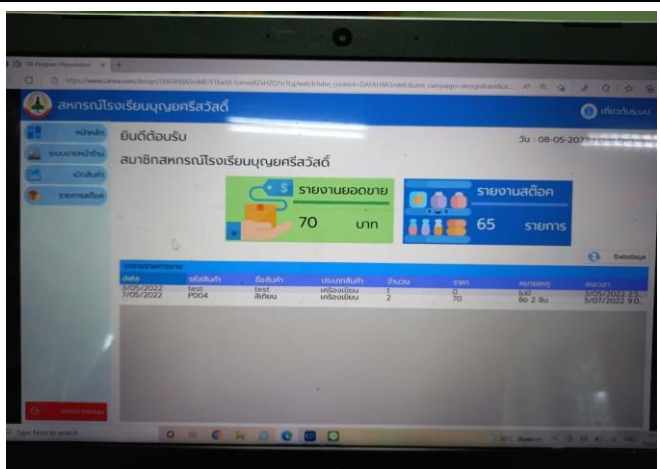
สหกรณ์โรงเรียนบุญยศรีสวัสดิ์

ออกจากระบบ

หน้าหลัก

ระบบขายหน้าร้าน

เบิกสินค้า

รายการสต๊อค

ยินดีต้อนรับ

สมาชิกสหกรณ์โรงเรียนบุญยศรีสวัสดิ์

วัน : 08-05-2022 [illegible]

รายงานยอดขาย

70 บาท

รายงานสต๊อค

65 รายการ

รายงานขายรายวัน

| date | รหัสสินค้า | ชื่อสินค้า | ประเภทสินค้า | จำนวน | ราคา | หมายเหตุ | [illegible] |
|---|---|---|---|---|---|---|---|
| 3/05/2022 | test | test | เครื่องเขียน | 1 | 0 | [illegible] | 3/05/2022 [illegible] |
| 7/05/2022 | P004 | ดินสอ | เครื่องเขียน | 2 | 70 | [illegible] | 5/07/2022 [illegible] |

ออกจากระบบ

Type here to search